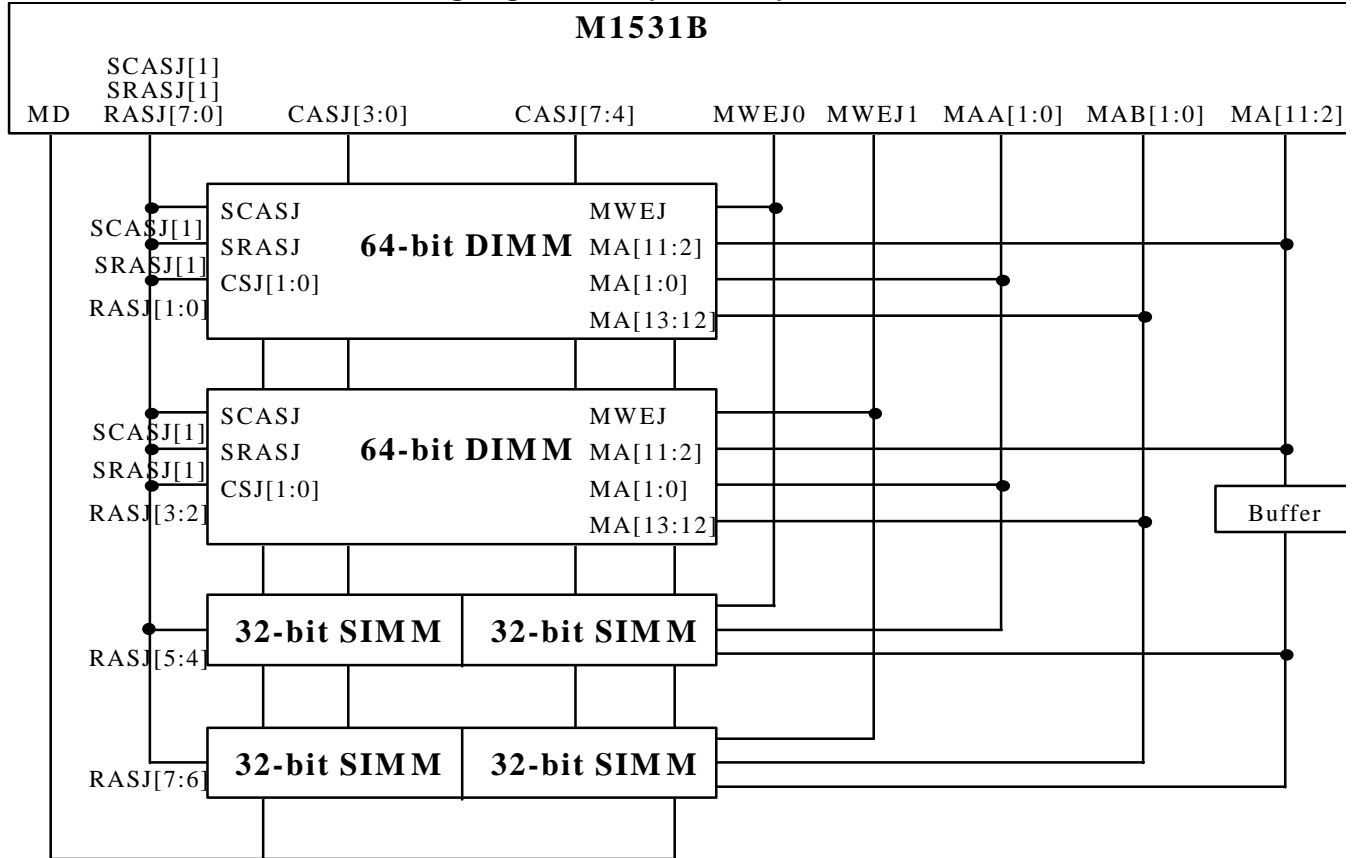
M1531B

SCASJ[1]
SRASJ[1]
MD RASJ[7:0] CASJ[3:0] CASJ[7:4] MWEJ0 MWEJ1 MAA[1:0] MAB[1:0] MA[11:2]

SCASJ[1]
SRASJ[1]
RASJ[1:0]

SCASJ
SRASJ
CSJ[1:0]
64-bit DIMM
MWEJ
MA[11:2]
MA[1:0]
MA[13:12]

SCASJ[1]
SRASJ[1]
RASJ[3:2]

SCASJ
SRASJ
CSJ[1:0]
64-bit DIMM
MWEJ
MA[11:2]
MA[1:0]
MA[13:12]

Buffer

RASJ[5:4]
32-bit SIMM 32-bit SIMM

RASJ[7:6]
32-bit SIMM 32-bit SIMM